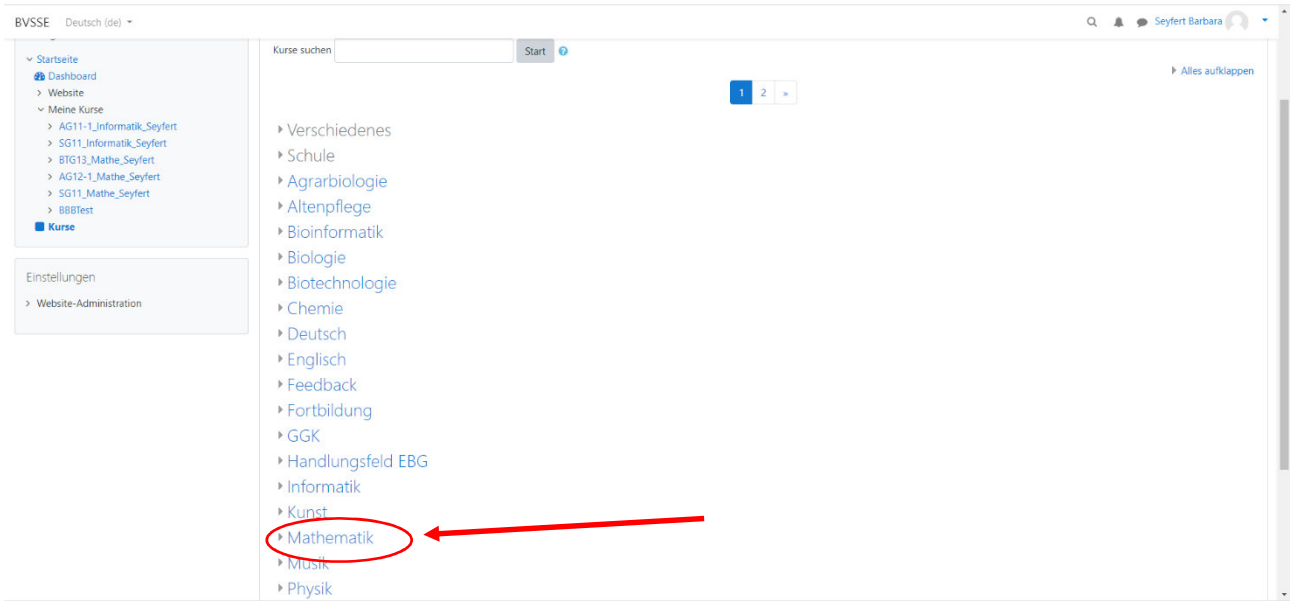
BVSSE Deutsch (de)

Seyfert Barbara

Startseite
Dashboard
Website
Meine Kurse
AG11-1_Informatik_Seyfert
SG11_Informatik_Seyfert
BTG13_Mathe_Seyfert
AG12-1_Mathe_Seyfert
SG11_Mathe_Seyfert
BBBTest
Kurse

Einstellungen
Website-Administration

Kurse suchen Start

1 2 »

Alles aufklappen

Verschiedenes
Schule
Agrarbiologie
Altenpflege
Bioinformatik
Biologie
Biotechnologie
Chemie
Deutsch
Englisch
Feedback
Fortbildung
GGK
Handlungsfeld EBG
Informatik
Kunst
Mathematik
Musik
Physik